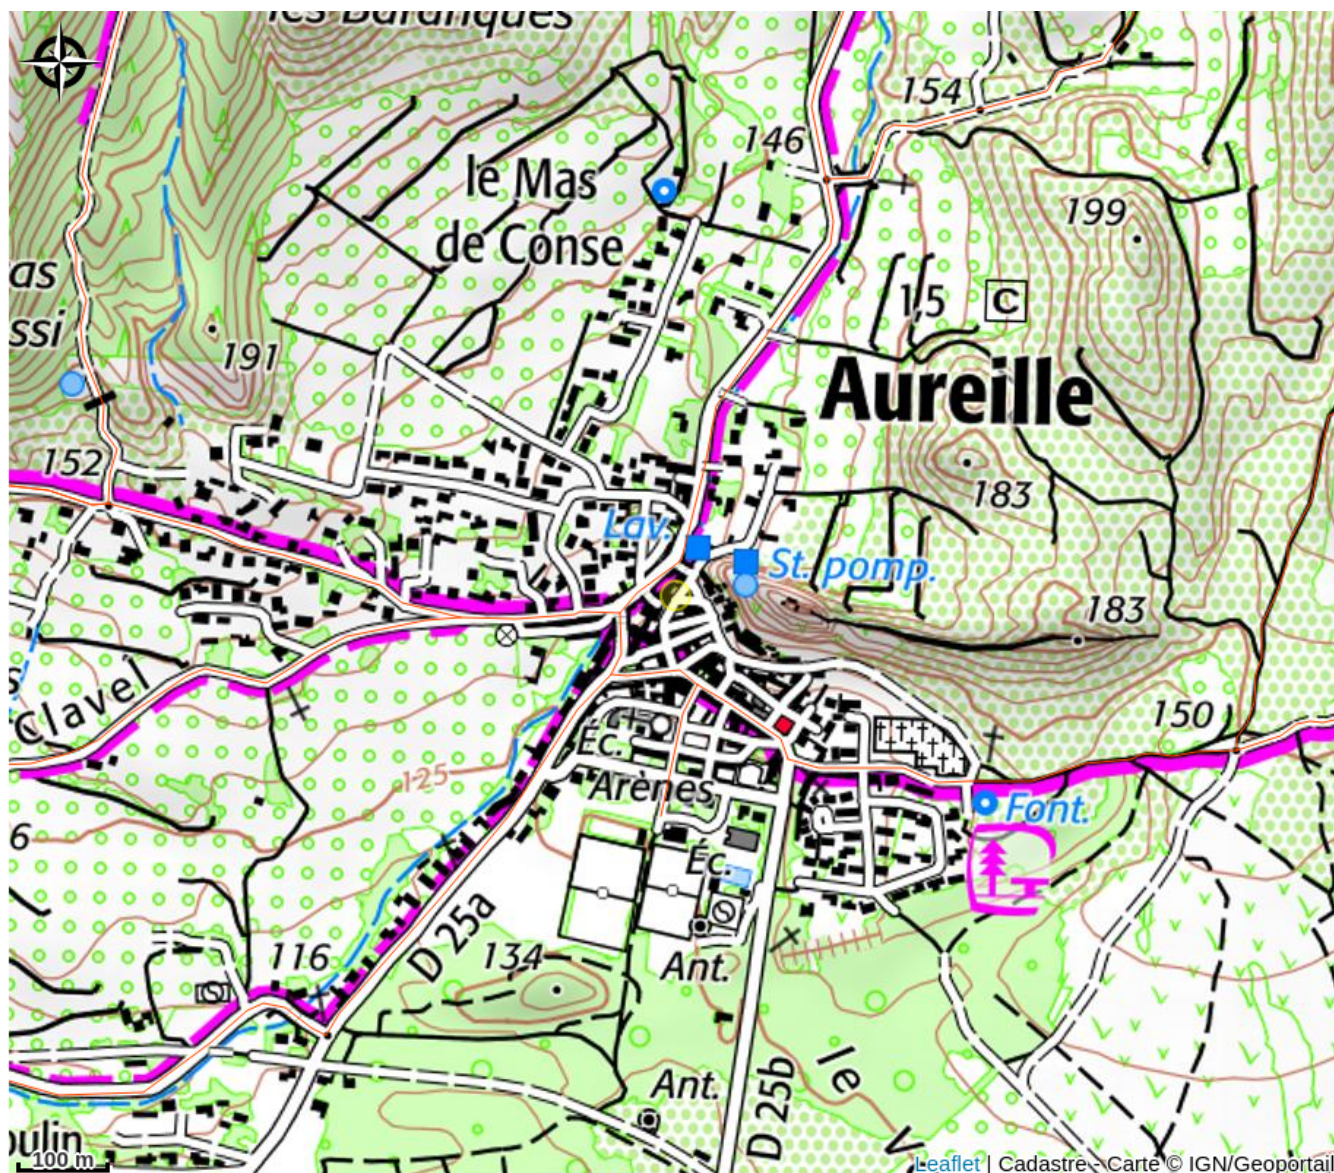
les Baraques
154
146
le Mas
de Conse
199
as
ssi
191
1,5
C
Aureille
152
183
Lav.
St. pomp.
183
Clavel
150
Éc.
125
Arènes
Font.
6
Éc.
D 25a
116
134
Ant.
Ant.
D 25b
le V
oulin
100 m
Leaflet | Cadastre - Carte © IGN/Geoportail